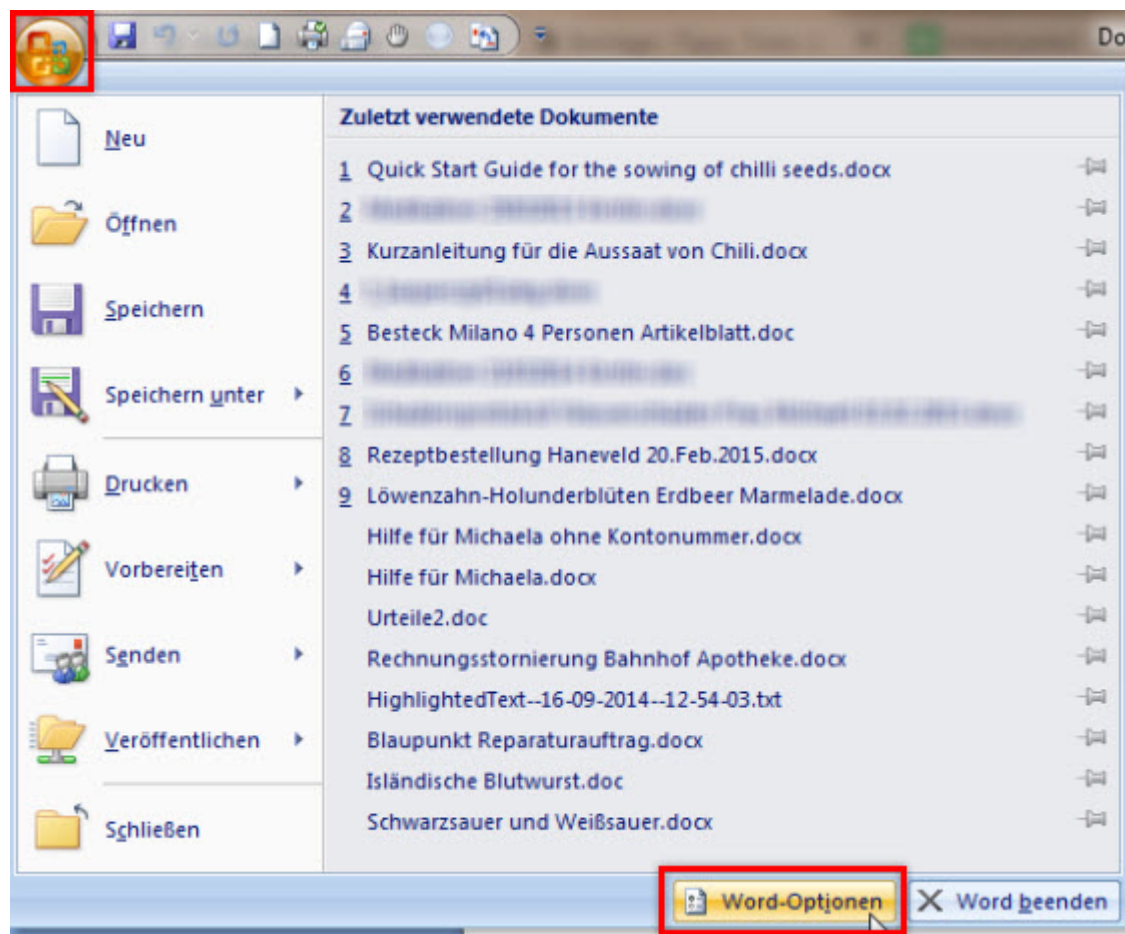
Do

Neu

Öffnen

Speichern

Speichern unter

Drucken

Vorbereiten

Senden

Veröffentlichen

Schließen

Zuletzt verwendete Dokumente

1 Quick Start Guide for the sowing of chilli seeds.docx
2 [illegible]
3 Kurzanleitung für die Aussaat von Chili.docx
4 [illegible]
5 Besteck Milano 4 Personen Artikelblatt.doc
6 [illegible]
7 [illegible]
8 Rezeptbestellung Haneveld 20.Feb.2015.docx
9 Löwenzahn-Holunderblüten Erdbeer Marmelade.docx
Hilfe für Michaela ohne Kontonummer.docx
Hilfe für Michaela.docx
Urteile2.doc
Rechnungsstornierung Bahnhof Apotheke.docx
HighlightedText--16-09-2014--12-54-03.txt
Blaupunkt Reparaturauftrag.docx
Isländische Blutwurst.doc
Schwarzsauer und Weißsauer.docx

Word-Optionen
Word beenden